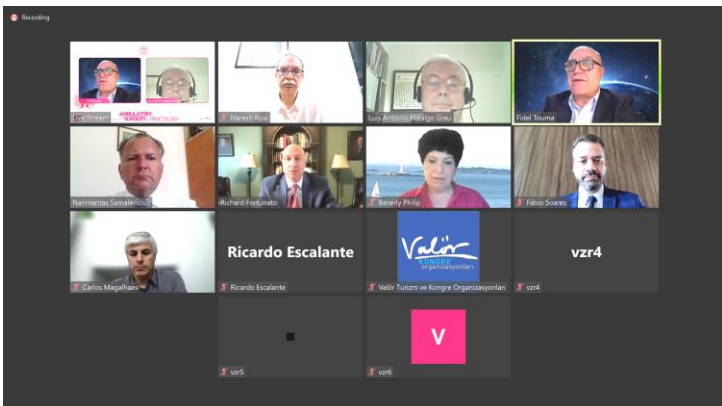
Recording

AMBULATORY SURGERY · PROCTOLOGY

Live Stream

Naresh Row

Luis Antonio Hidalgo Grau

Fidel Touma

Narimantas Samalavicius

Richard Fortunato

Beverly Philip

Fábio Soares

Carlos Magalhaes

Ricardo Escalante

Ricardo Escalante

Valör KONGRE organizasyonları

Valör Turizm ve Kongre Organizasyonları

vzr4

vzr4

vzr5

V

vzr6